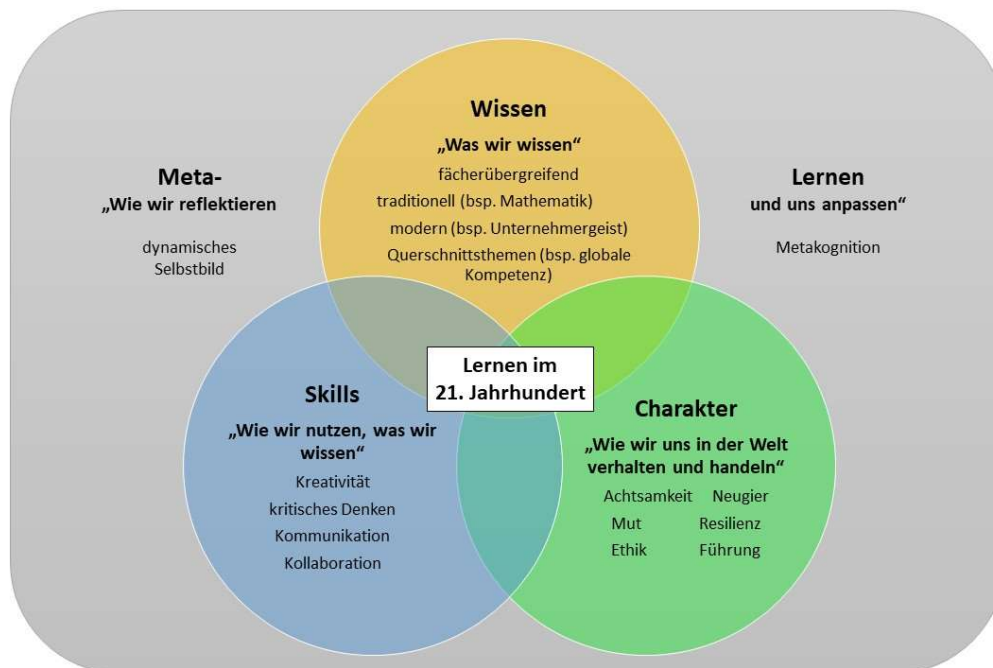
Wissen
„Was wir wissen“
fächerübergreifend
traditionell (bsp. Mathematik)
modern (bsp. Unternehmergeist)
Querschnittsthemen (bsp. globale Kompetenz)

Meta-
„Wie wir reflektieren

dynamisches Selbstbild

Lernen
und uns anpassen“

Metakognition

Lernen im 21. Jahrhundert

Skills
„Wie wir nutzen, was wir wissen“
Kreativität
kritisches Denken
Kommunikation
Kollaboration

Charakter
„Wie wir uns in der Welt verhalten und handeln“
Achtsamkeit Neugier
Mut Resilienz
Ethik Führung